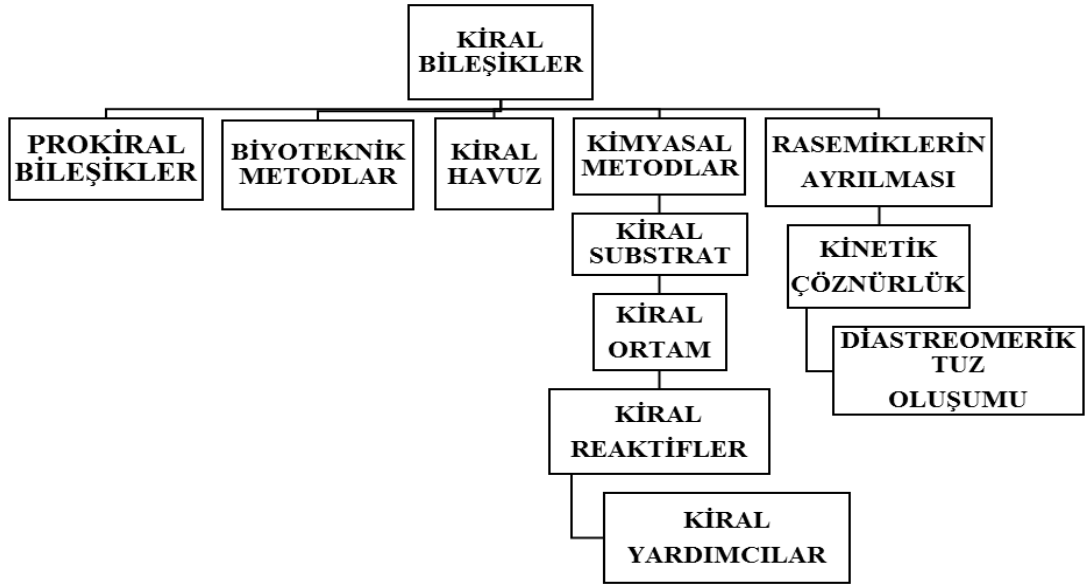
KİRAL BİLEŞİKLER

PROKİRAL BİLEŞİKLER

BİYOTEKNİK METODLAR

KİRAL HAVUZ

KİMYASAL METODLAR

KİRAL SUBSTRAT

KİRAL ORTAM

KİRAL REAKTİFLER

KİRAL YARDIMCILAR

RASEMİKLERİN AYRILMASI

KİNETİK ÇÖZNÜRLÜK

DİASTREOMERİK TUZ OLUŞUMU